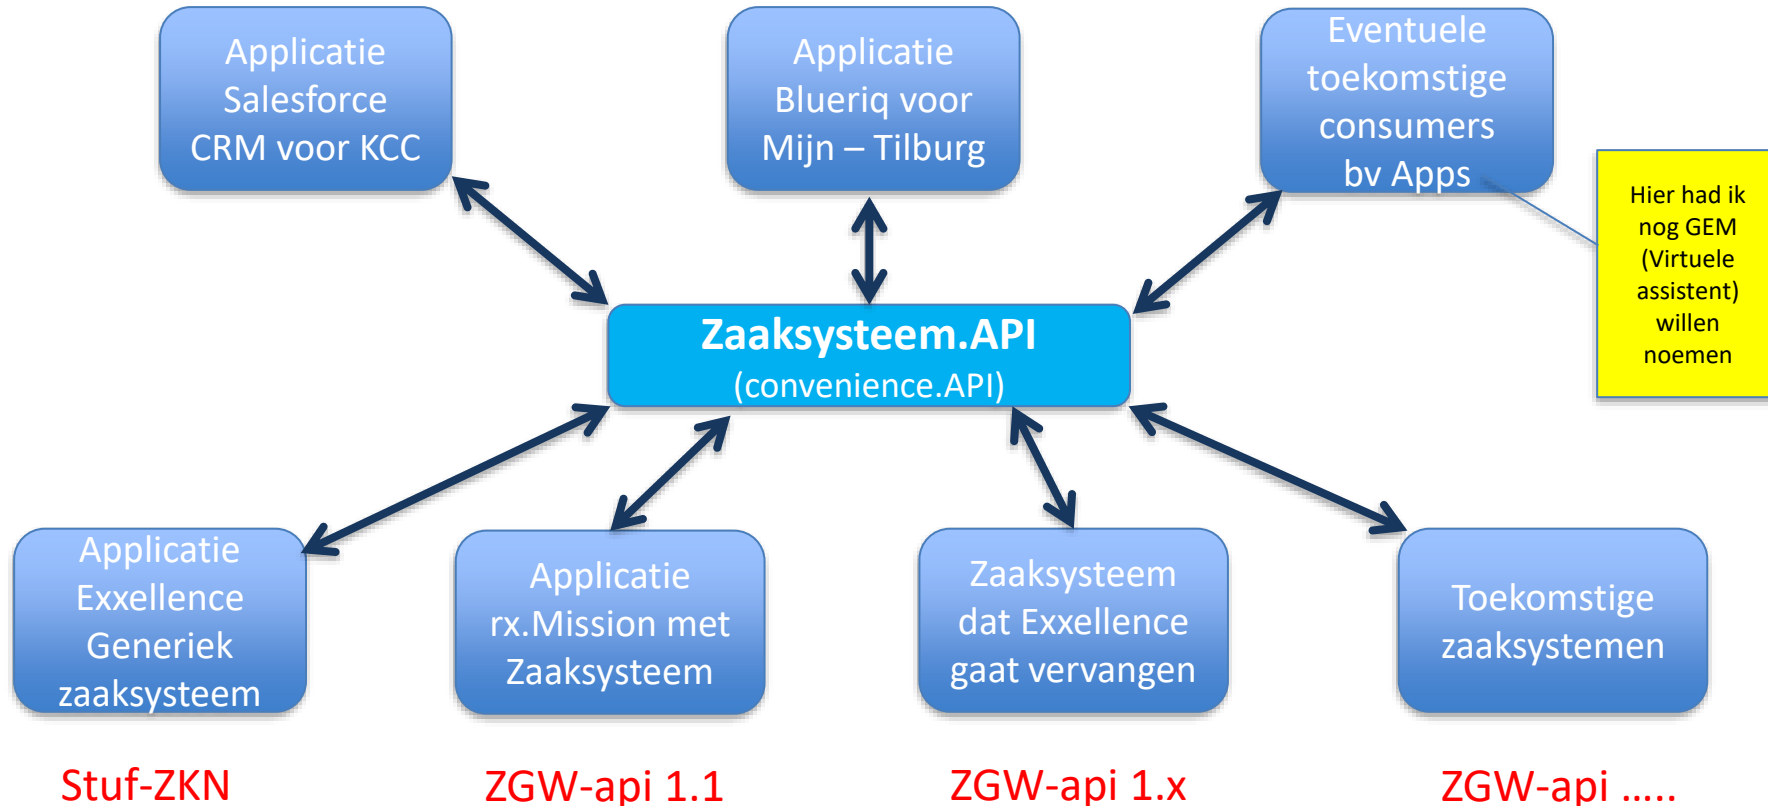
Applicatie Salesforce CRM voor KCC

Applicatie Blueriq voor Mijn – Tilburg

Eventuele toekomstige consumers bv Apps

Hier had ik nog GEM (Virtuele assistent) willen noemen

Zaaksysteem.API
(convenience.API)

Applicatie Exxellence Generiek zaaksysteem

Applicatie rx.Mission met Zaaksysteem

Zaaksysteem dat Exxellence gaat vervangen

Toekomstige zaaksystemen

Stuf-ZKN

ZGW-api 1.1

ZGW-api 1.x

ZGW-api .....